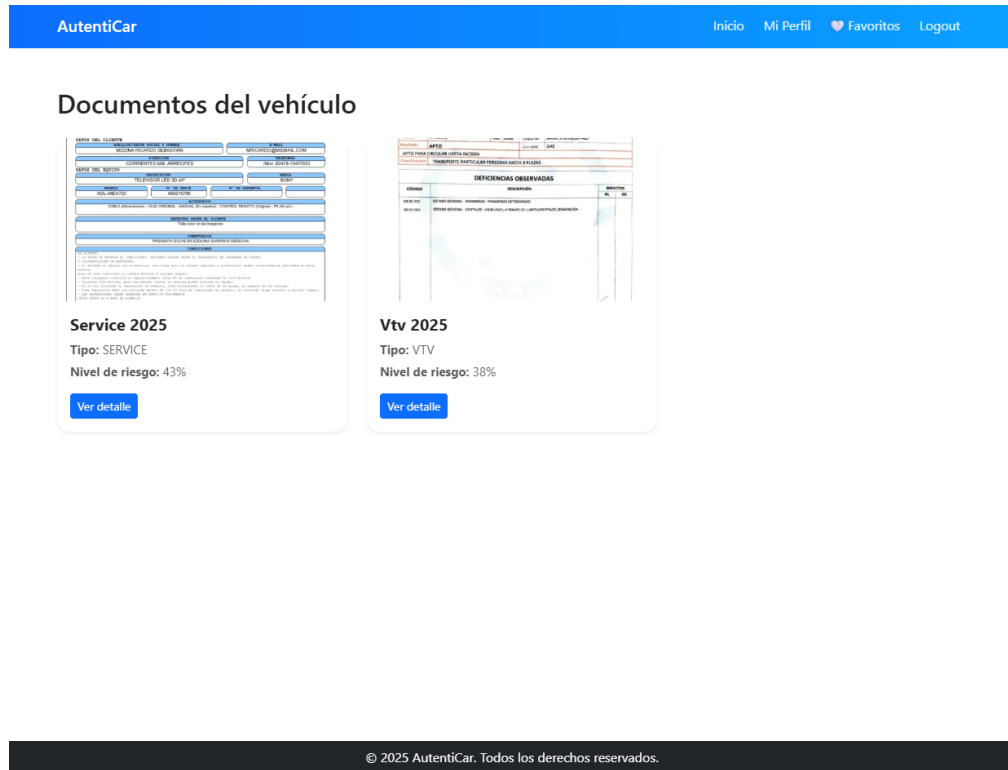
AutentiCar

Inicio Mi Perfil Favoritos Logout

Documentos del vehículo

DATOS DEL CLIENTE
MEDINA RICARDO SEBASTIAN
CORRIENTES 686, ARRECIFES
DATOS DEL EQUIPO
TELEVISOR LED 50 4K
SONY

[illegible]

Service 2025

Tipo: SERVICE

Nivel de riesgo: 43%

Ver detalle

APTO
APTO PARA CIRCULAR HASTA
TRANSPORTE PARTICULAR PERSONAS HASTA 9 PLAZAS
DEFICIENCIAS OBSERVADAS
CÓDIGO
DESCRIPCIÓN

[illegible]

Vtv 2025

Tipo: VTV

Nivel de riesgo: 38%

Ver detalle

© 2025 AutentiCar. Todos los derechos reservados.